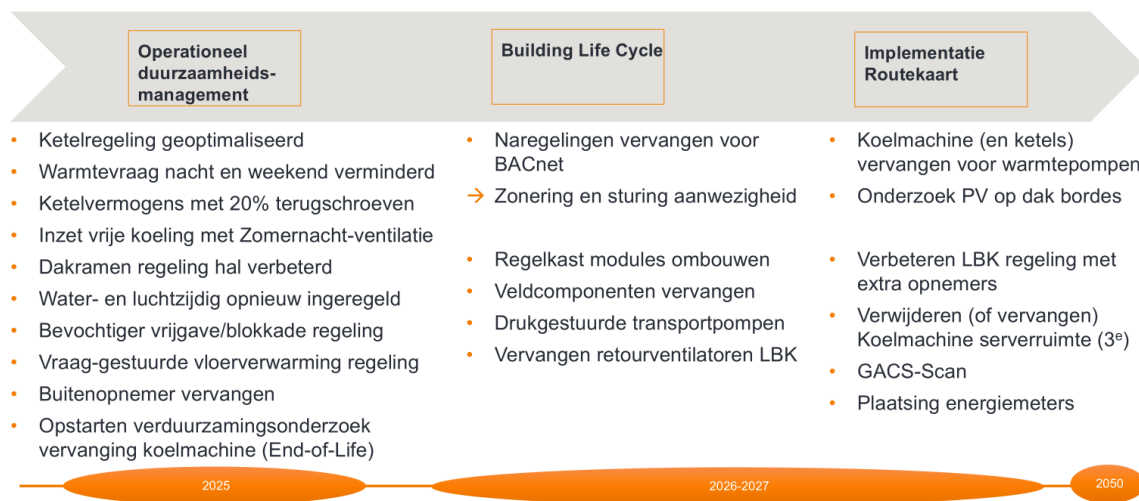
Operationeel duurzaamheids-management

Building Life Cycle

Implementatie Routekaart

- Ketelregeling geoptimaliseerd
- Warmtevraag nacht en weekend verminderd
- Ketelvermogens met 20% terugschroeven
- Inzet vrije koeling met Zomernacht-ventilatie
- Dakramen regeling hal verbeterd
- Water- en luchtzijdig opnieuw ingeregeld
- Bevochtiger vrijgave/blokkade regeling
- Vraag-gestuurde vloerverwarming regeling
- Buitenopnemer vervangen
- Opstarten verduurzamingsonderzoek vervanging koelmachine (End-of-Life)

- Naregelingen vervangen voor BACnet
→ Zonering en sturing aanwezigheid

- Regelkast modules ombouwen
- Veldcomponenten vervangen
- Drukgestuurde transportpompen
- Vervangen retourventilatoren LBK

- Koelmachine (en ketels) vervangen voor warmtepompen
- Onderzoek PV op dak bordes

- Verbeteren LBK regeling met extra opnemers
- Verwijderen (of vervangen) Koelmachine serverruimte (3$^e$)
- GACS-Scan
- Plaatsing energiemeters

2025

2026-2027

2050